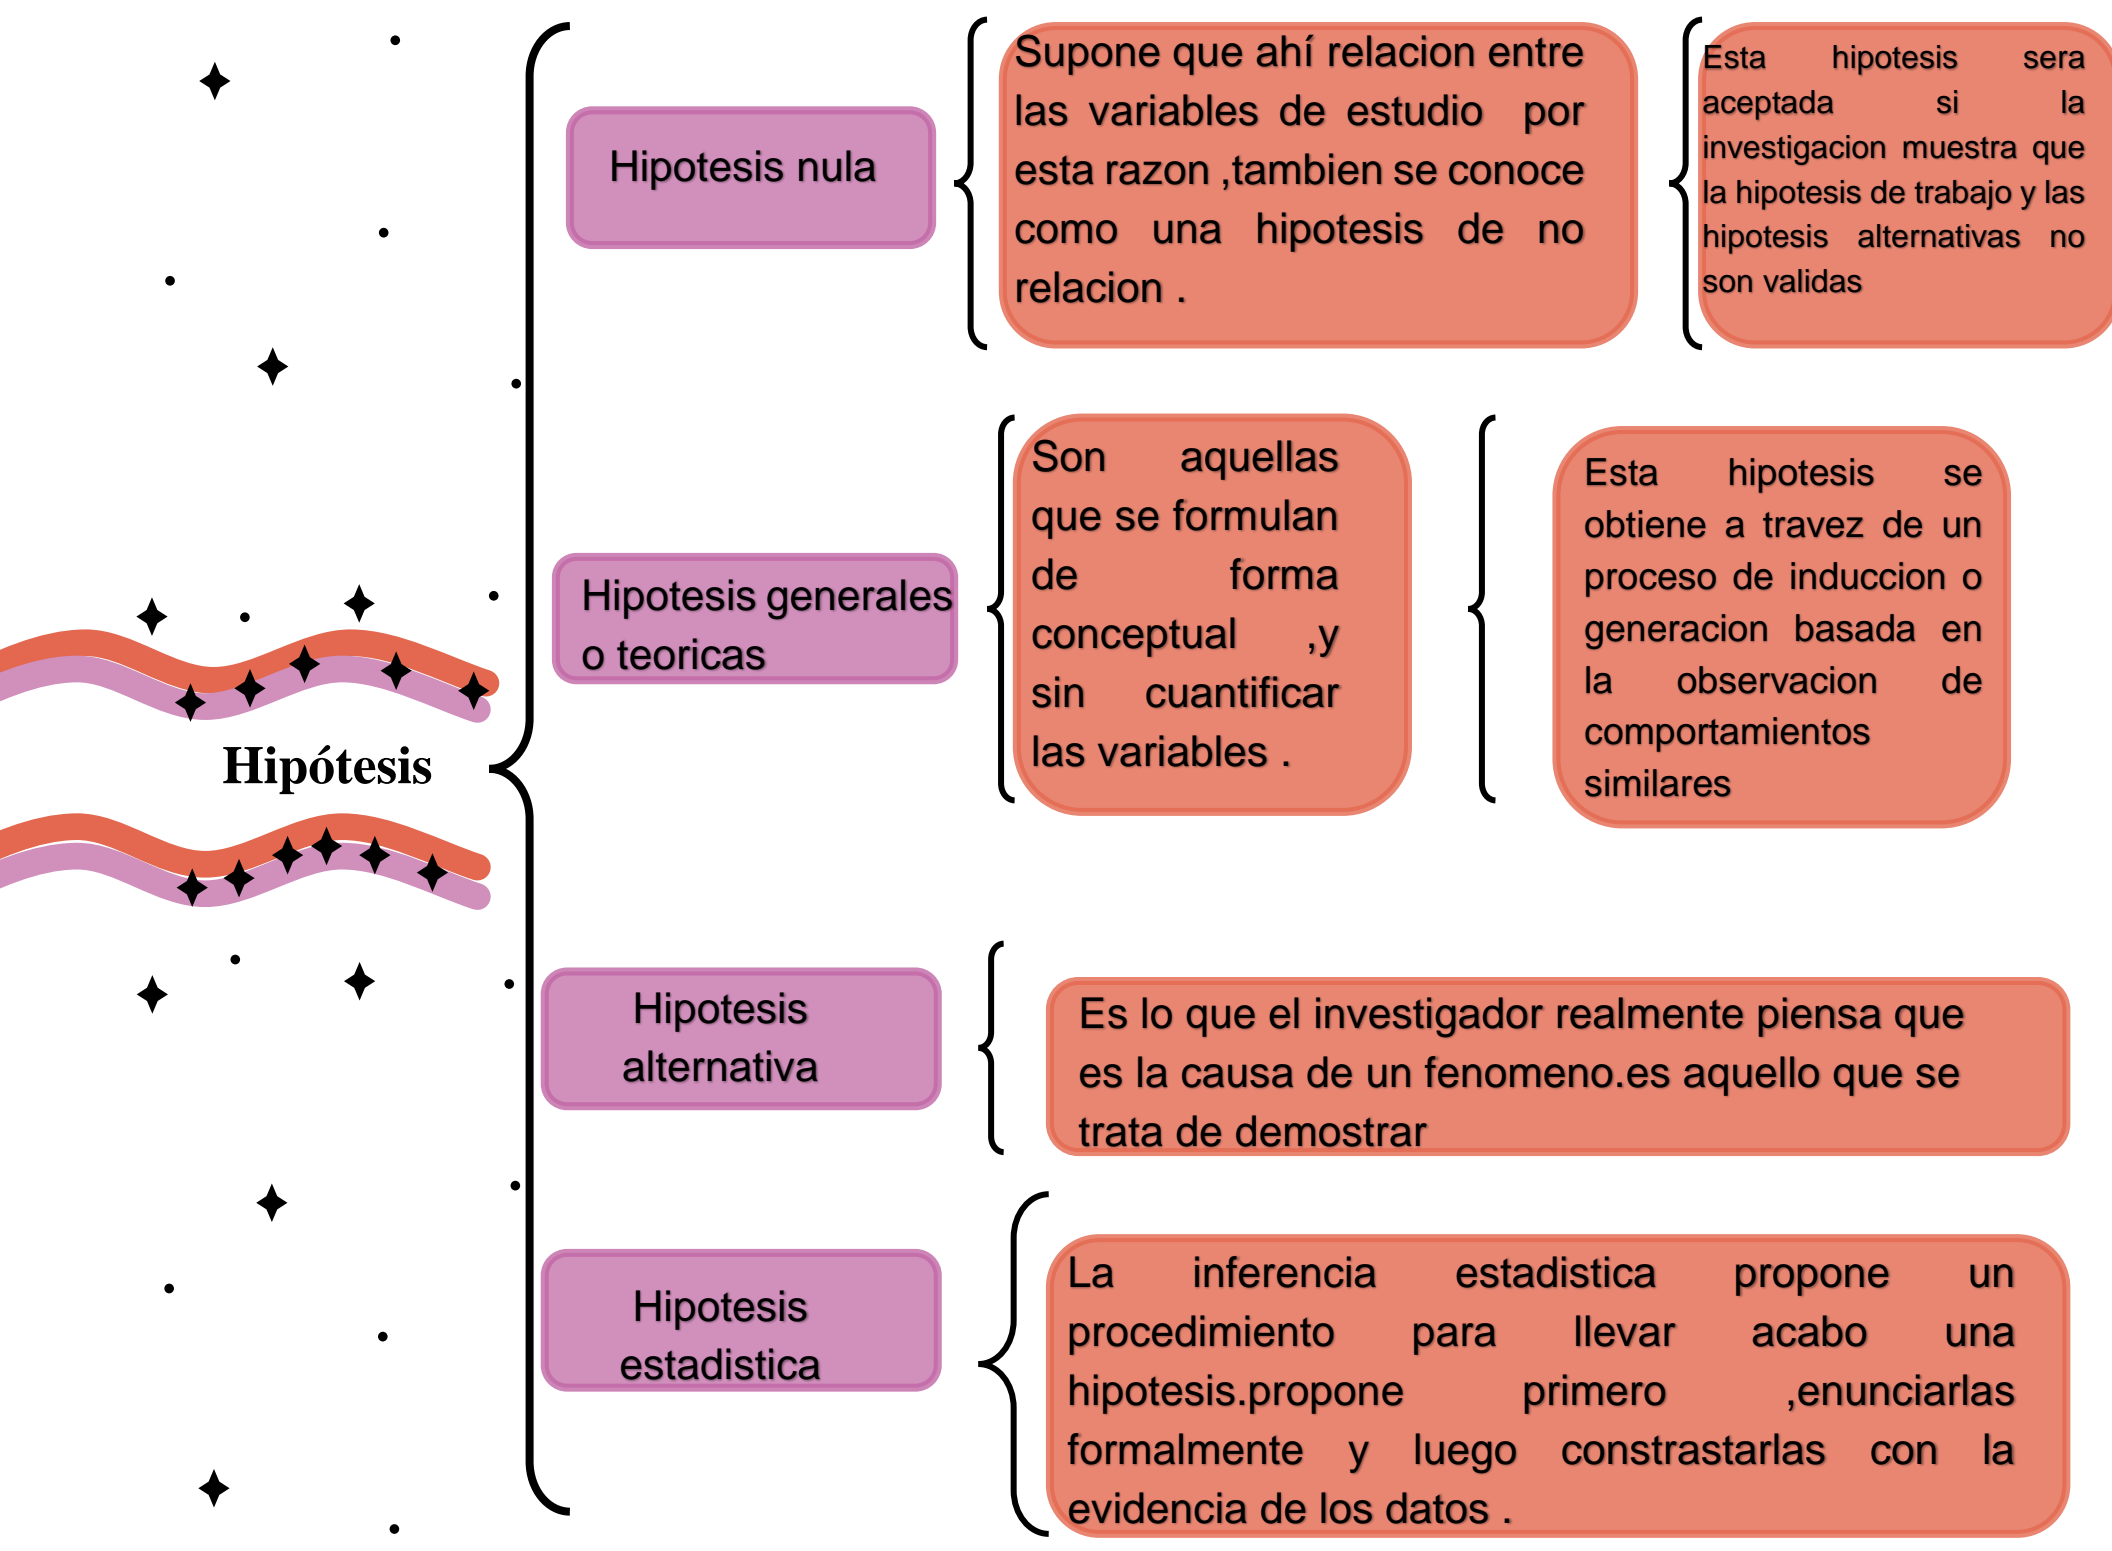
Hipótesis

Hipotesis nula

Supone que ahí relacion entre las variables de estudio por esta razon ,tambien se conoce como una hipotesis de no relacion .

Esta hipotesis sera aceptada si la investigacion muestra que la hipotesis de trabajo y las hipotesis alternativas no son validas

Hipotesis generales o teoricas

Son aquellas que se formulan de forma conceptual ,y sin cuantificar las variables .

Esta hipotesis se obtiene a travez de un proceso de induccion o generacion basada en la observacion de comportamientos similares

Hipotesis alternativa

Es lo que el investigador realmente piensa que es la causa de un fenomeno.es aquello que se trata de demostrar

Hipotesis estadistica

La inferencia estadistica propone un procedimiento para llevar acabo una hipotesis.propone primero ,enunciarlas formalmente y luego constrastarlas con la evidencia de los datos .